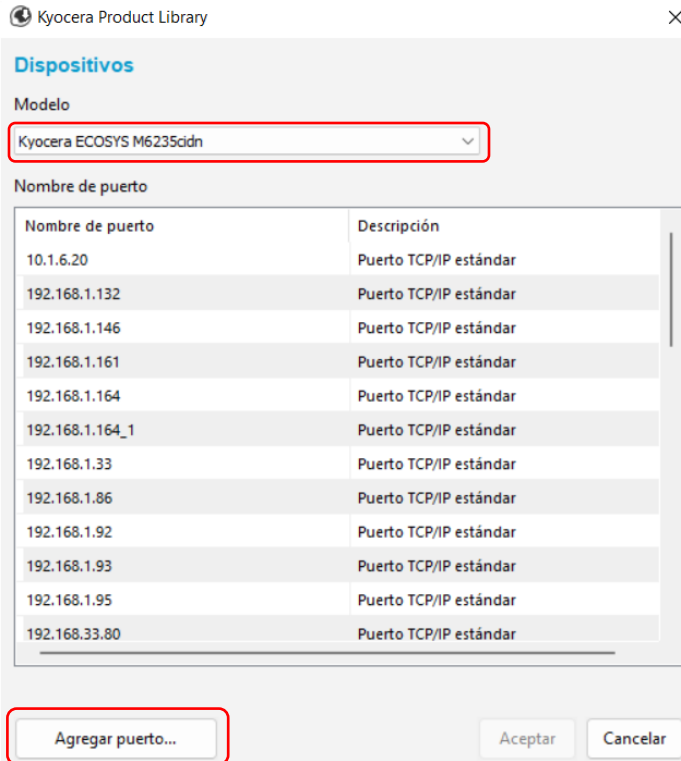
Kyocera Product Library

Dispositivos

Modelo

Kyocera ECOSYS M6235cidn

Nombre de puerto

| Nombre de puerto | Descripción |
|---|---|
| 10.1.6.20 | Puerto TCP/IP estándar |
| 192.168.1.132 | Puerto TCP/IP estándar |
| 192.168.1.146 | Puerto TCP/IP estándar |
| 192.168.1.161 | Puerto TCP/IP estándar |
| 192.168.1.164 | Puerto TCP/IP estándar |
| 192.168.1.164_1 | Puerto TCP/IP estándar |
| 192.168.1.33 | Puerto TCP/IP estándar |
| 192.168.1.86 | Puerto TCP/IP estándar |
| 192.168.1.92 | Puerto TCP/IP estándar |
| 192.168.1.93 | Puerto TCP/IP estándar |
| 192.168.1.95 | Puerto TCP/IP estándar |
| 192.168.33.80 | Puerto TCP/IP estándar |

Agregar puerto...

Aceptar

Cancelar